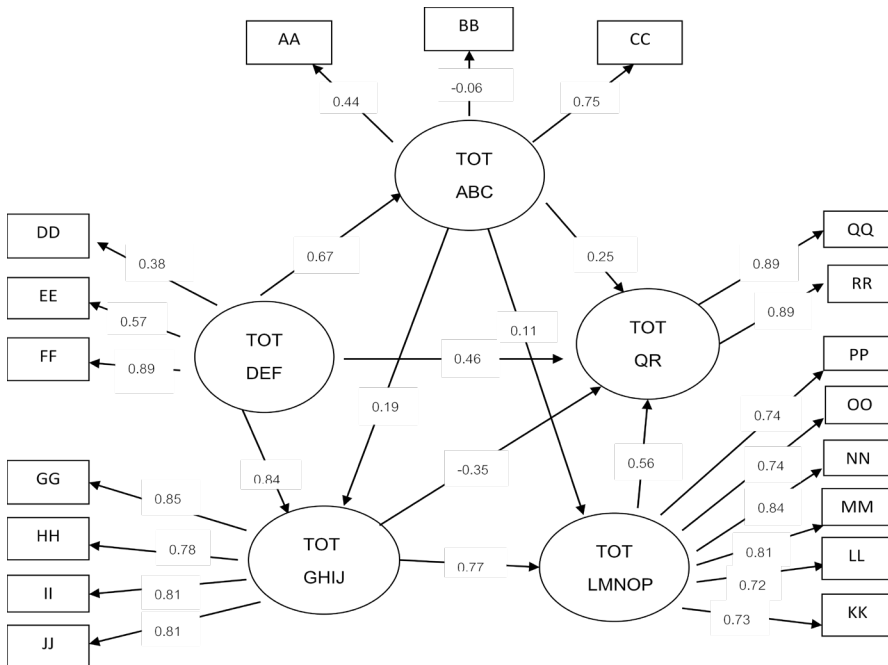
AA
BB
CC
0.44
-0.06
0.75
TOT
ABC
DD
0.38
0.67
0.25
QQ
0.89
RR
EE
0.57
TOT
DEF
0.11
TOT
QR
0.89
FF
0.89
0.46
PP
0.19
0.74
OO
GG
0.84
-0.35
0.74
NN
0.85
0.56
0.84
MM
HH
0.78
TOT
GHIJ
0.77
TOT
LMNOP
0.81
LL
II
0.81
0.72
JJ
0.81
0.73
KK